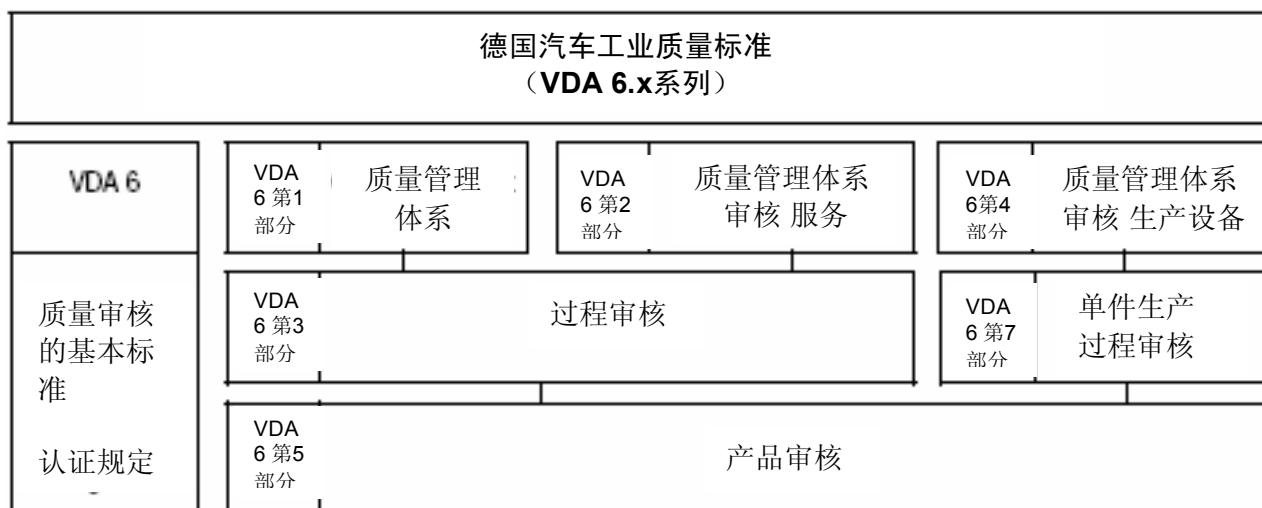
德国汽车工业质量标准
（**VDA 6.x**系列）

VDA 6

质量审核的基本标准

认证规定

VDA 6 第1部分 质量管理体系

VDA 6 第2部分 质量管理体系审核 服务

VDA 6第4部分 质量管理体系审核 生产设备

VDA 6 第3部分 过程审核

VDA 6 第7部分 单件生产过程审核

VDA 6 第5部分 产品审核